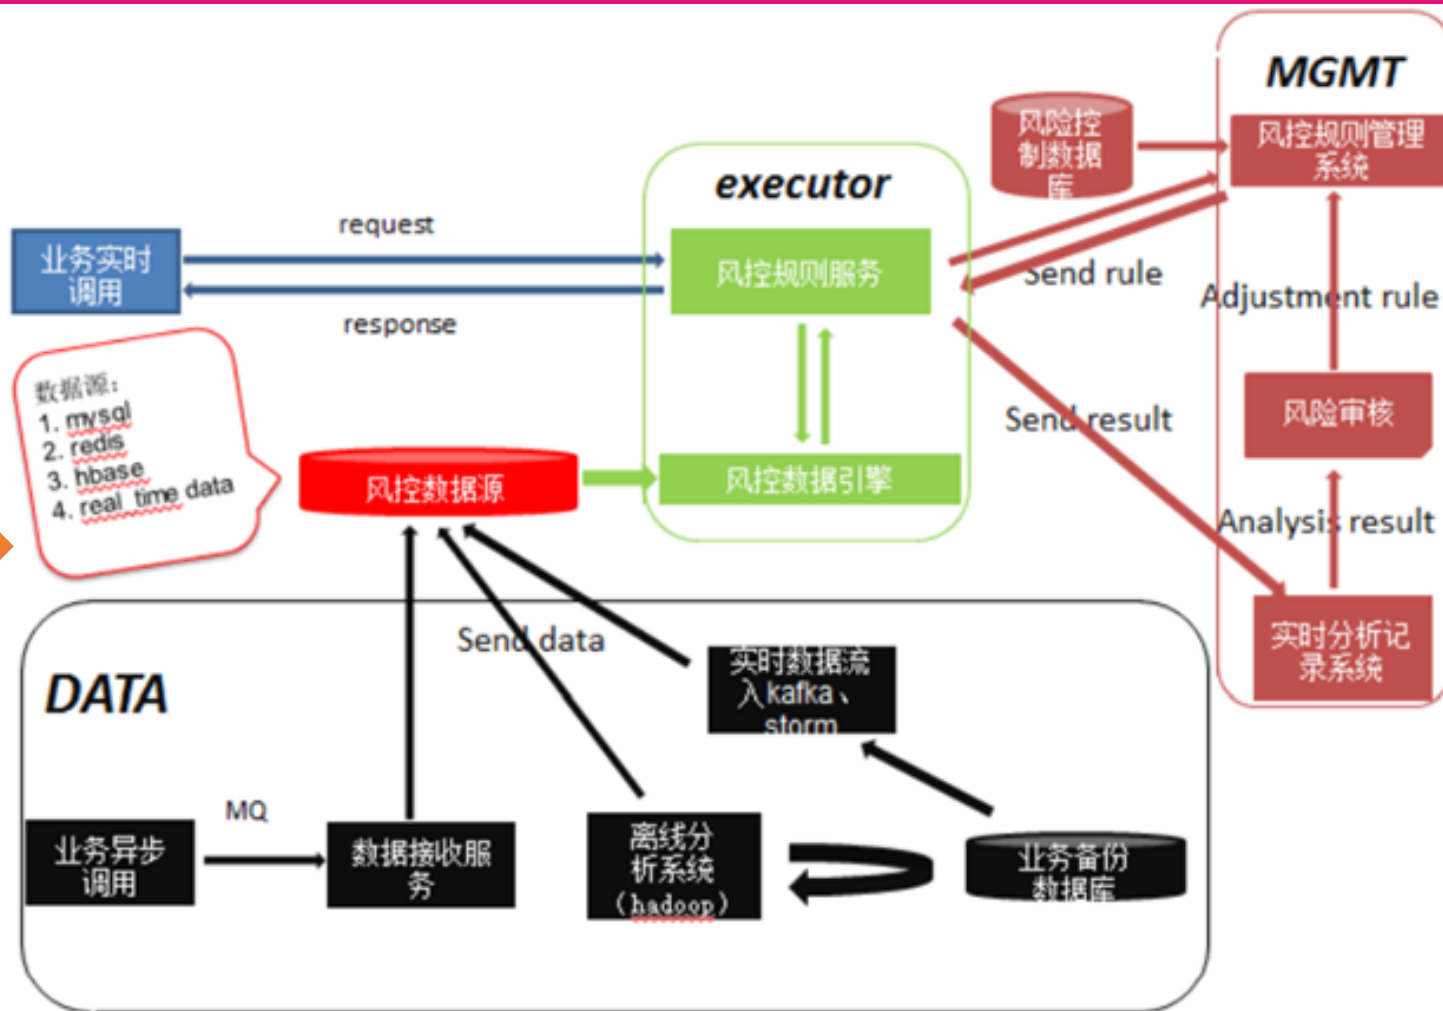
MGMT

风险控制数据库

风控规则管理系统

executor

request

业务实时调用

风控规则服务

response

Send rule

Adjustment rule

数据源:
1. mysql
2. redis
3. hbase
4. real_time data

Send result

风险审核

风控数据源

风控数据引擎

Analysis result

实时分析记录系统

Send data

实时数据流入kafka、storm

DATA

MQ

业务异步调用

数据接收服务

离线分析系统（hadoop）

业务备份数据库